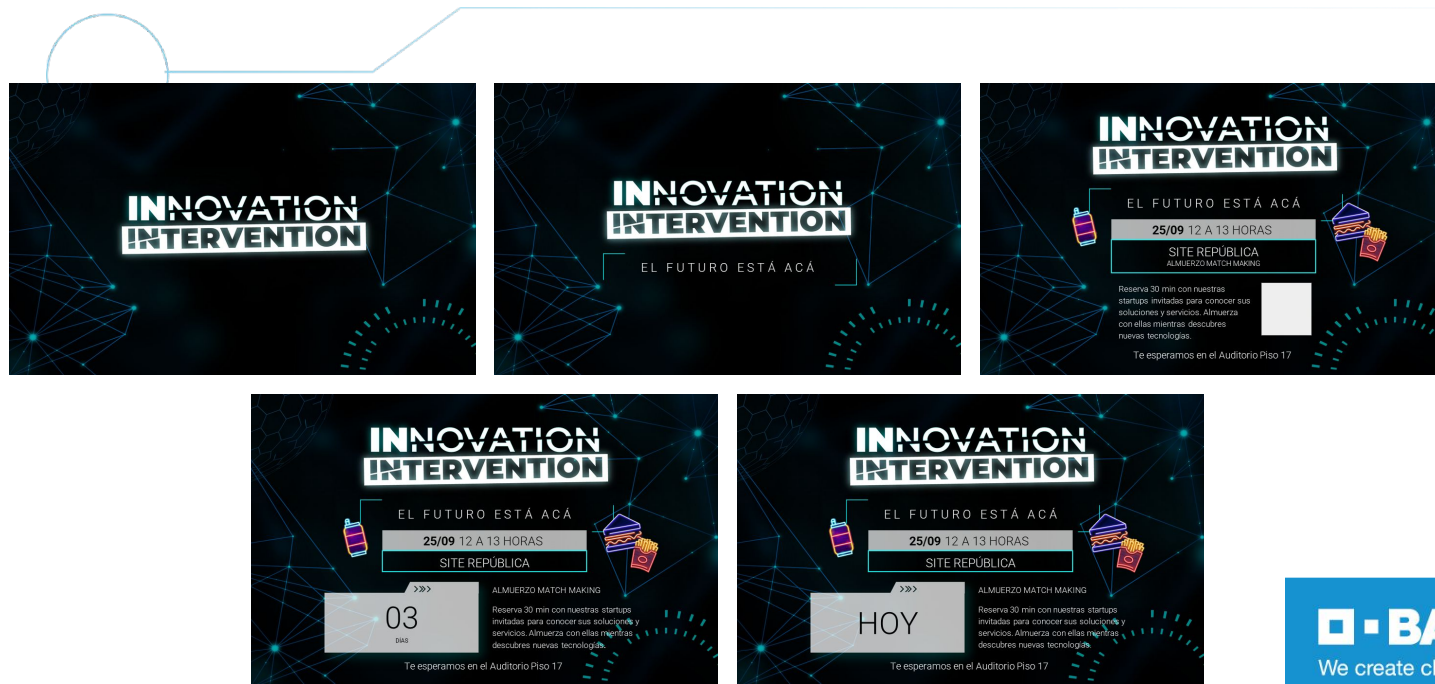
INNOVATION
INTERVENTION

INNOVATION
INTERVENTION
EL FUTURO ESTÁ ACÁ

INNOVATION
INTERVENTION
EL FUTURO ESTÁ ACÁ
25/09 12 A 13 HORAS
SITE REPÚBLICA
ALMUERZO MATCH MAKING
Reserva 30 min con nuestras startups invitadas para conocer sus soluciones y servicios. Almuerza con ellas mientras descubres nuevas tecnologías.
Te esperamos en el Auditorio Piso 17

INNOVATION
INTERVENTION
EL FUTURO ESTÁ ACÁ
25/09 12 A 13 HORAS
SITE REPÚBLICA
03
DÍAS
ALMUERZO MATCH MAKING
Reserva 30 min con nuestras startups invitadas para conocer sus soluciones y servicios. Almuerza con ellas mientras descubres nuevas tecnologías.
Te esperamos en el Auditorio Piso 17

INNOVATION
INTERVENTION
EL FUTURO ESTÁ ACÁ
25/09 12 A 13 HORAS
SITE REPÚBLICA
HOY
ALMUERZO MATCH MAKING
Reserva 30 min con nuestras startups invitadas para conocer sus soluciones y servicios. Almuerza con ellas mientras descubres nuevas tecnologías.
Te esperamos en el Auditorio Piso 17

BA
We create cl